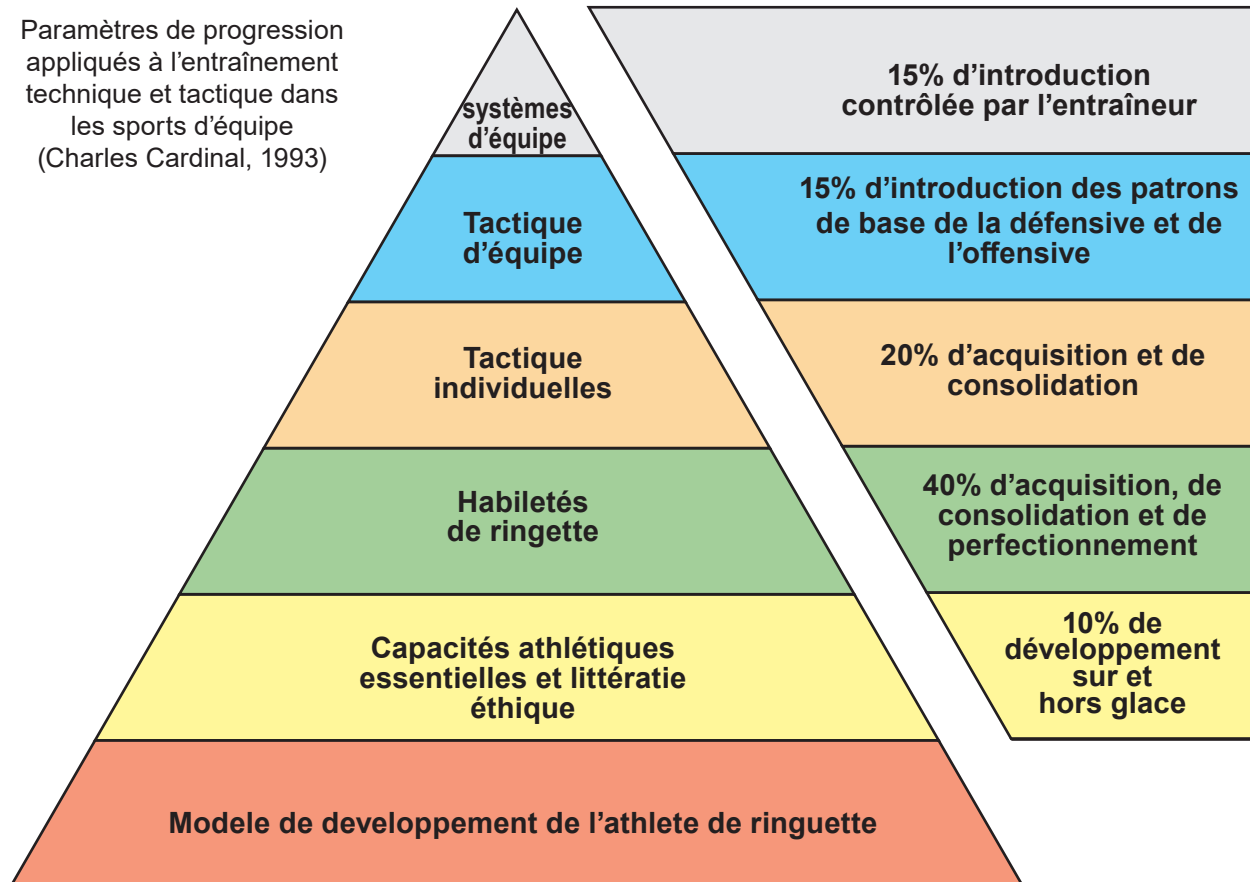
Paramètres de progression appliqués à l'entraînement technique et tactique dans les sports d'équipe (Charles Cardinal, 1993)

systèmes d'équipe

15% d'introduction contrôlée par l'entraîneur

Tactique d'équipe

15% d'introduction des patrons de base de la défensive et de l'offensive

Tactique individuelles

20% d'acquisition et de consolidation

Habiletés de ringette

40% d'acquisition, de consolidation et de perfectionnement

Capacités athlétiques essentielles et littératie éthique

10% de développement sur et hors glace

Modele de developpement de l'athlete de ringuette